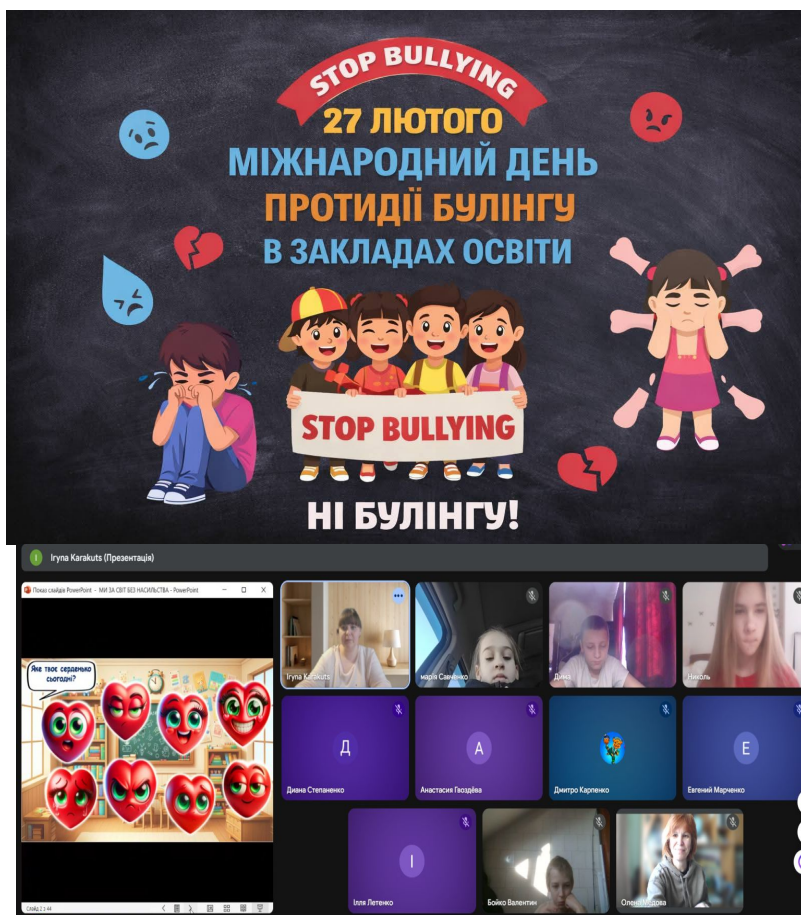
STOP BULLYING

27 ЛЮТОГО
МІЖНАРОДНИЙ ДЕНЬ
ПРОТИДІЇ БУЛІНГУ
В ЗАКЛАДАХ ОСВІТИ

STOP BULLYING

НІ БУЛІНГУ!

I Iryna Karakuts (Презентація)

Показ слайдів PowerPoint - МИ ЗА СВІТ БЕЗ НАСИЛЬСТВА - PowerPoint

Яке твоє серденько сьогодні?

Слайд 2 з 44

Iryna Karakuts
марія Савченко
Дима
Николь
Д
Диана Степаненко
А
Анастасия Гвоздёва
Дмитро Карпенко
Е
Евгений Марченко
І
Ілля Летенко
Бойко Валентин
Олена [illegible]